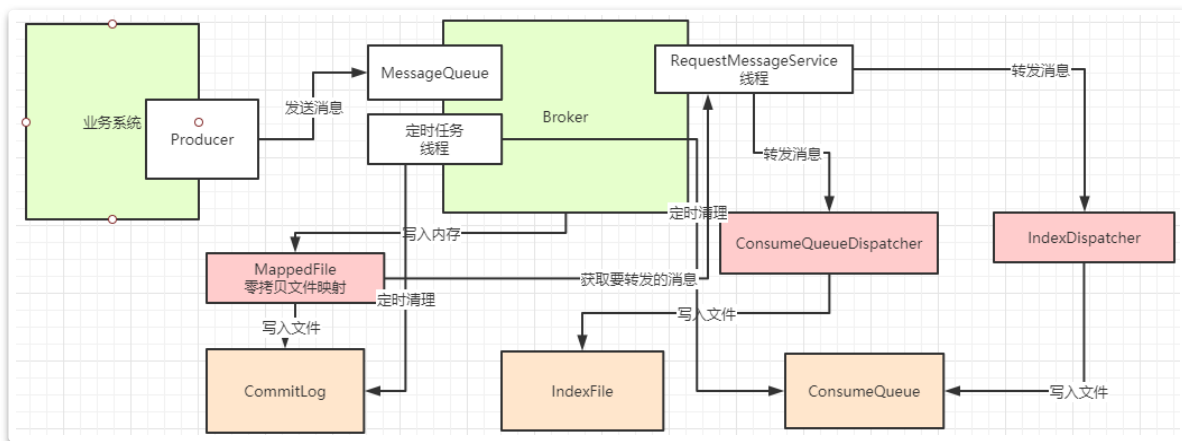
业务系统

Producer

发送消息

MessageQueue

定时任务
线程

Broker

RequestMessageService
线程

转发消息

转发消息

定时清理

写入内存

ConsumeQueueDispatcher

IndexDispatcher

MappedFile
零拷贝文件映射

获取要转发的消息

定时清理

写入文件

写入文件

CommitLog

IndexFile

ConsumeQueue

写入文件